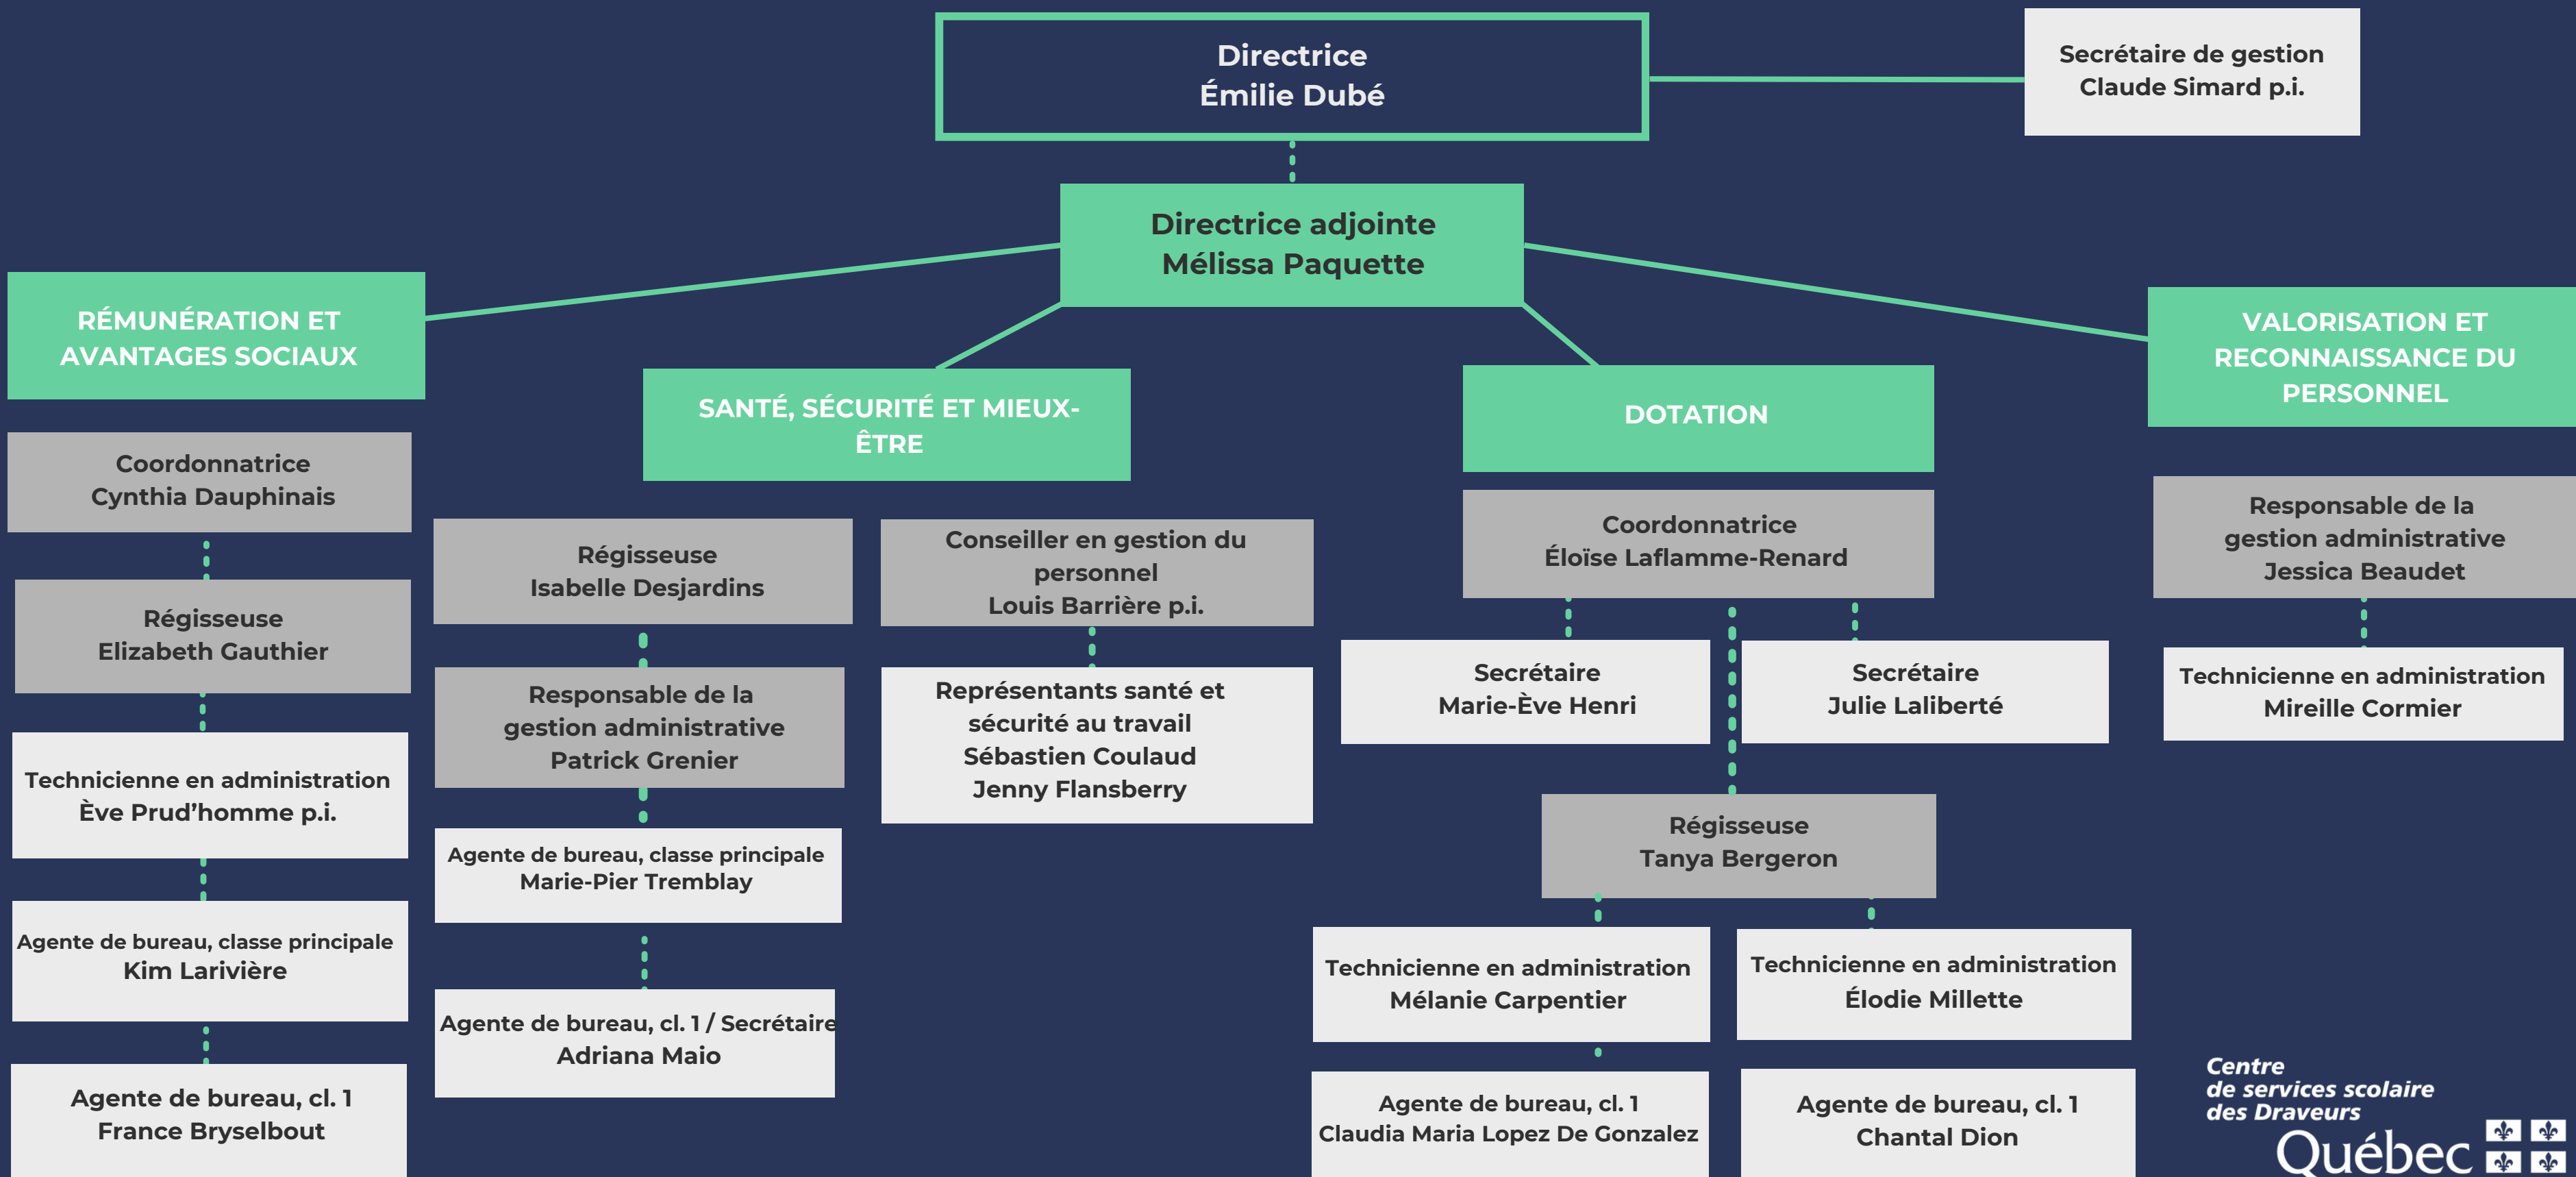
Directrice
Émilie Dubé

Secrétaire de gestion
Claude Simard p.i.

Directrice adjointe
Mélissa Paquette

RÉMUNÉRATION ET AVANTAGES SOCIAUX

Coordonnatrice
Cynthia Dauphinais

Régisseuse
Elizabeth Gauthier

Technicienne en administration
Ève Prud'homme p.i.

Agente de bureau, classe principale
Kim Larivière

Agente de bureau, cl. 1
France Bryselbout

SANTÉ, SÉCURITÉ ET MIEUX-ÊTRE

Régisseuse
Isabelle Desjardins

Responsable de la gestion administrative
Patrick Grenier

Agente de bureau, classe principale
Marie-Pier Tremblay

Agente de bureau, cl. 1 / Secrétaire
Adriana Maio

Conseiller en gestion du personnel
Louis Barrière p.i.

Représentants santé et sécurité au travail
Sébastien Coulaud
Jenny Flansberry

DOTATION

Coordonnatrice
Éloïse Laflamme-Renard

Secrétaire
Marie-Ève Henri

Secrétaire
Julie Laliberté

Régisseuse
Tanya Bergeron

Technicienne en administration
Mélanie Carpentier

Technicienne en administration
Élodie Millette

Agente de bureau, cl. 1
Claudia Maria Lopez De Gonzalez

Agente de bureau, cl. 1
Chantal Dion

VALORISATION ET RECONNAISSANCE DU PERSONNEL

Responsable de la gestion administrative
Jessica Beaudet

Technicienne en administration
Mireille Cormier

Centre
de services scolaire
des Draveurs
Québec